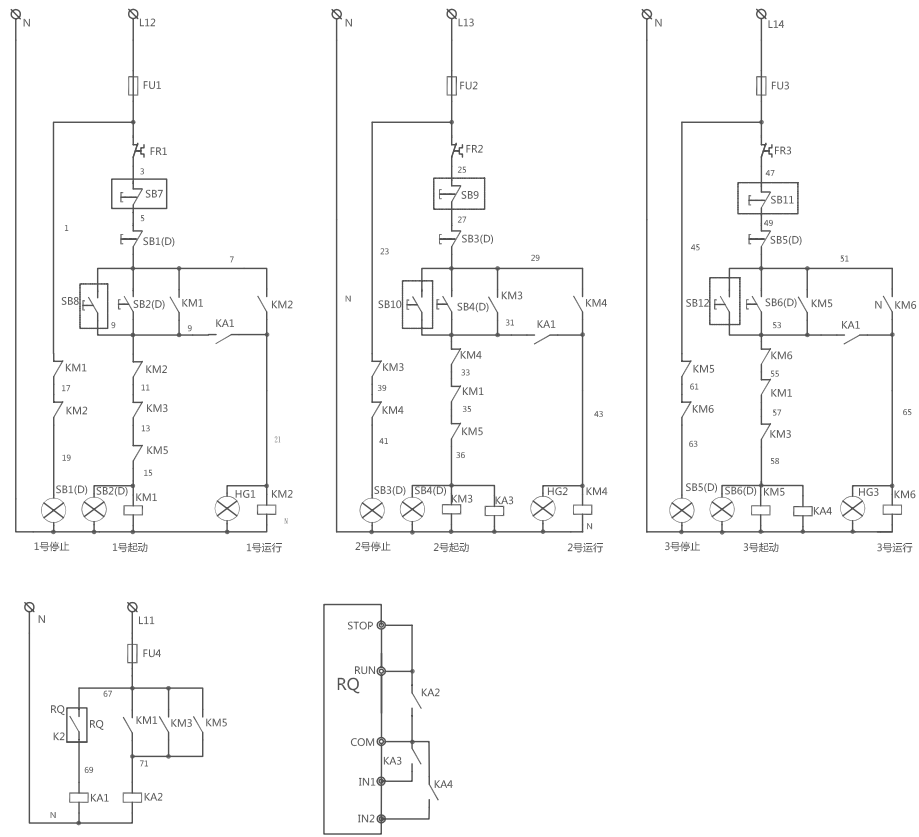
N
L12
FU1
FR1
3
SB7
5
SB1(D)
1
7
SB8
SB2(D)
KM1
KM2
9
9
KA1
KM1
17
KM2
KM2
11
KM3
13
KM5
15
21
19
SB1(D)
SB2(D)
KM1
HG1
KM2
N
1号停止
1号起动
1号运行

N
L13
FU2
FR2
25
SB9
27
SB3(D)
23
29
N
SB10
SB4(D)
KM3
KM4
31
KA1
KM4
33
KM3
39
KM1
KM4
35
KM5
41
43
36
SB3(D)
SB4(D)
KM3
KA3
HG2
KM4
N
2号停止
2号起动
2号运行

N
L14
FU3
FR3
47
SB11
49
SB5(D)
45
51
SB12
SB6(D)
KM5
N
KM6
53
KA1
KM6
55
KM5
61
KM1
KM6
57
KM3
63
65
58
SB5(D)
SB6(D)
KM5
KA4
HG3
KM6
3号停止
3号起动
3号运行

N
L11
FU4
67
RQ
RQ
K2
KM1
KM3
KM5
69
71
KA1
KA2
N

STOP
RUN
RQ
KA2
COM
KA3
IN1
KA4
IN2